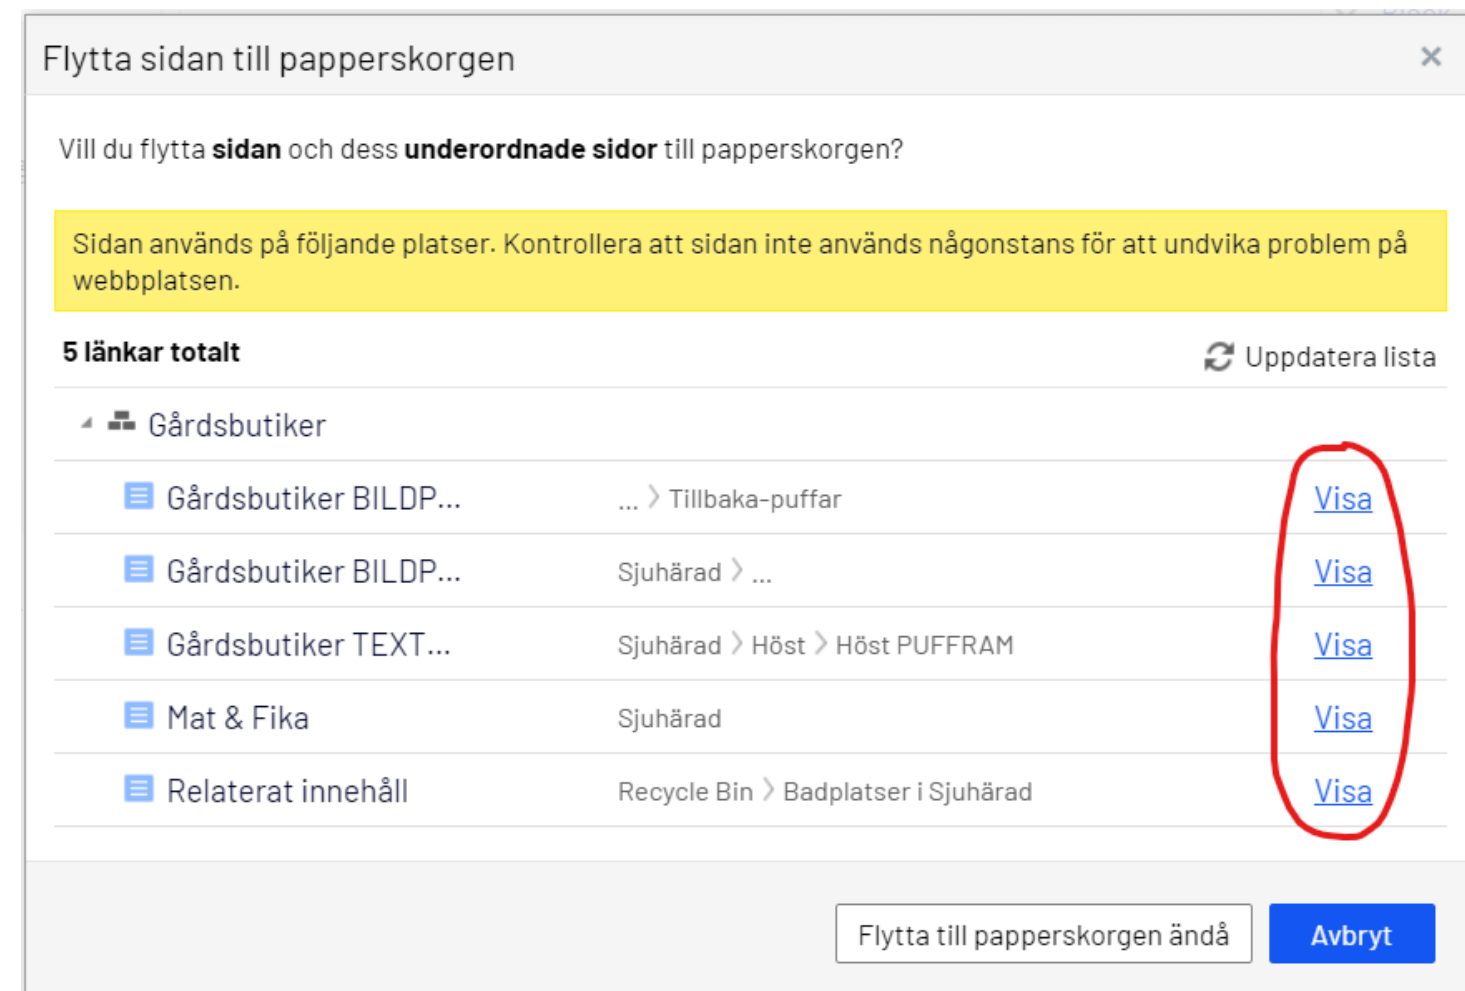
Flytta sidan till papperskorgen

×

Vill du flytta **sidan** och dess **underordnade sidor** till papperskorgen?

Sidan används på följande platser. Kontrollera att sidan inte används någonstans för att undvika problem på webbplatsen.

**5 länkar totalt**

Uppdatera lista

Gårdsbutiker

| | | |
|---|---|---|
| Gårdsbutiker BILDP... | ... › Tillbaka-puffar | Visa |
| Gårdsbutiker BILDP... | Sjuhärad › ... | Visa |
| Gårdsbutiker TEXT... | Sjuhärad › Höst › Höst PUFFRAM | Visa |
| Mat & Fika | Sjuhärad | Visa |
| Relaterat innehåll | Recycle Bin › Badplatser i Sjuhärad | Visa |

Flytta till papperskorgen ändå

Avbryt